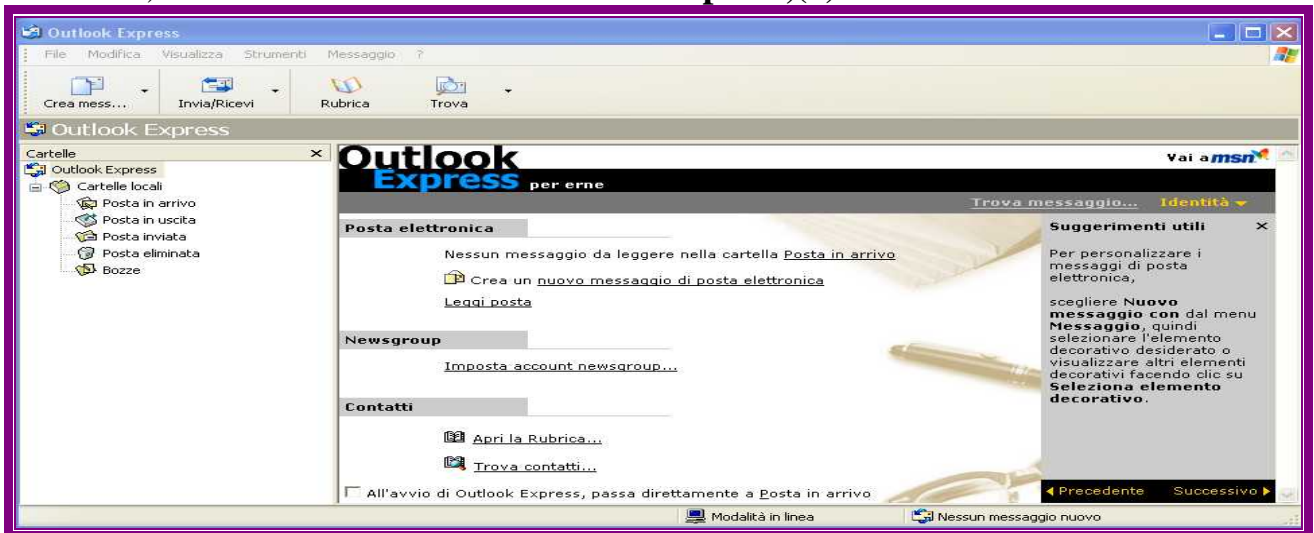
Outlook Express

File Modifica Visualizza Strumenti Messaggio ?

Crea mess... Invia/Ricevi Rubrica Trova

Outlook Express

Cartelle ×

Outlook Express
Cartelle locali
Posta in arrivo
Posta in uscita
Posta inviata
Posta eliminata
Bozze

Outlook Express per erne

Vai a msn

Trova messaggio... Identità

Posta elettronica

Nessun messaggio da leggere nella cartella Posta in arrivo

Crea un nuovo messaggio di posta elettronica

Leggi posta

Newsgroup

Imposta account newsgroup...

Contatti

Apri la Rubrica...

Trova contatti...

All'avvio di Outlook Express, passa direttamente a Posta in arrivo

Suggerimenti utili ×

Per personalizzare i messaggi di posta elettronica,

scegliere **Nuovo messaggio con** dal menu **Messaggio**, quindi selezionare l'elemento decorativo desiderato o visualizzare altri elementi decorativi facendo clic su **Seleziona elemento decorativo**.

◀ Precedente Successivo ▶

Modalità in linea

Nessun messaggio nuovo